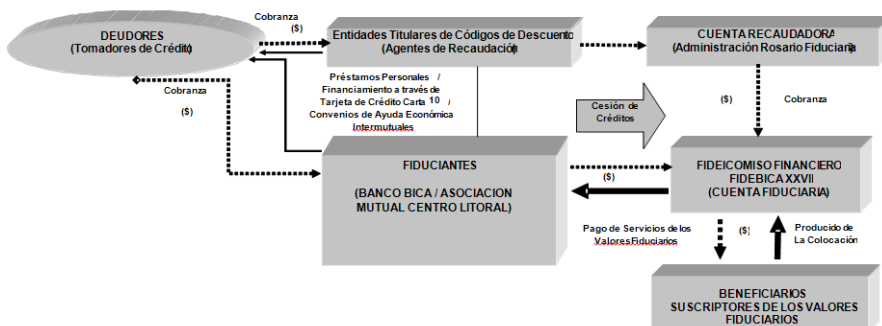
DEUDORES
(Tomadores de Crédito)

Cobranza
($)

Entidades Titulares de Códigos de Descuento
(Agentes de Recaudación)

CUENTA RECAUDADORA
(Administración Rosario Fiduciaria)

Préstamos Personales /
Financiamiento a través de Tarjeta de Crédito Carta 10 /
Convenios de Ayuda Económica Intermutuales

Cobranza

($)

Cesión de Créditos

($)

Cobranza

FIDUCIANTES

(BANCO BICA / ASOCIACION MUTUAL CENTRO LITORAL)

($)

FIDEICOMISO FINANCIERO FIDEBICA XXVII
(CUENTA FIDUCIARIA)

Pago de Servicios de los Valores Fiduciarios

($)

Producido de La Colocación

BENEFICIARIOS
SUSCRIPTORES DE LOS VALORES FIDUCIARIOS